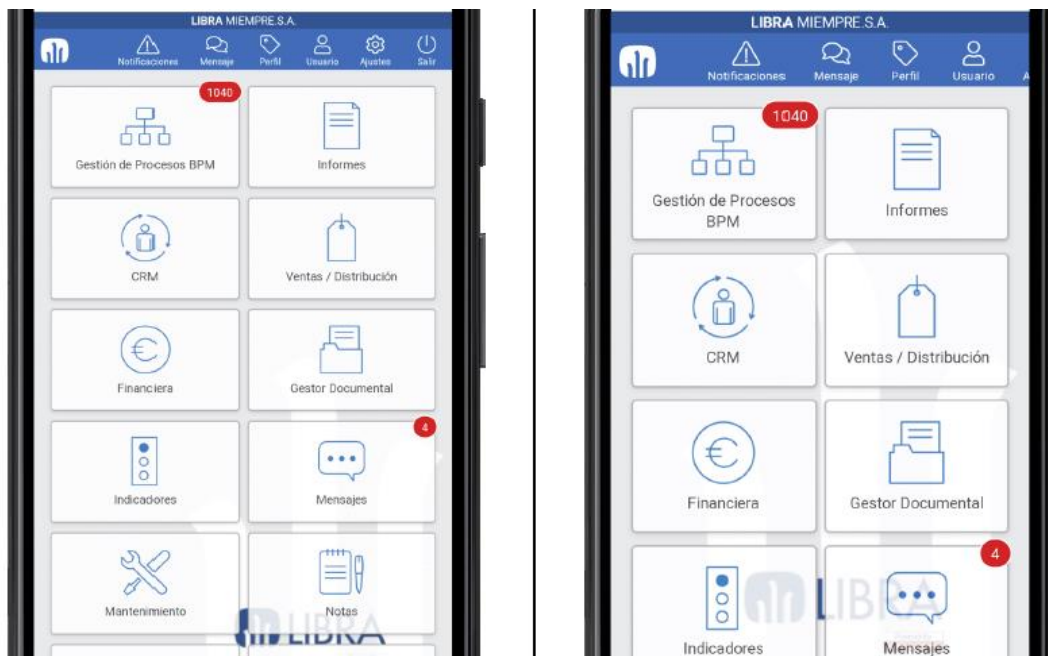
LIBRA MIEMPRE S.A.

Notificaciones Mensaje Perfil Usuario Ajustes Salir

1040

Gestión de Procesos BPM

Informes

CRM

Ventas / Distribución

Financiera

Gestor Documental

4

Indicadores

Mensajes

Mantenimiento

Notas

LIBRA

LIBRA MIEMPRE S.A.

Notificaciones Mensaje Perfil Usuario A

1040

Gestión de Procesos BPM

Informes

CRM

Ventas / Distribución

Financiera

Gestor Documental

4

Indicadores

Mensajes

LIBRA